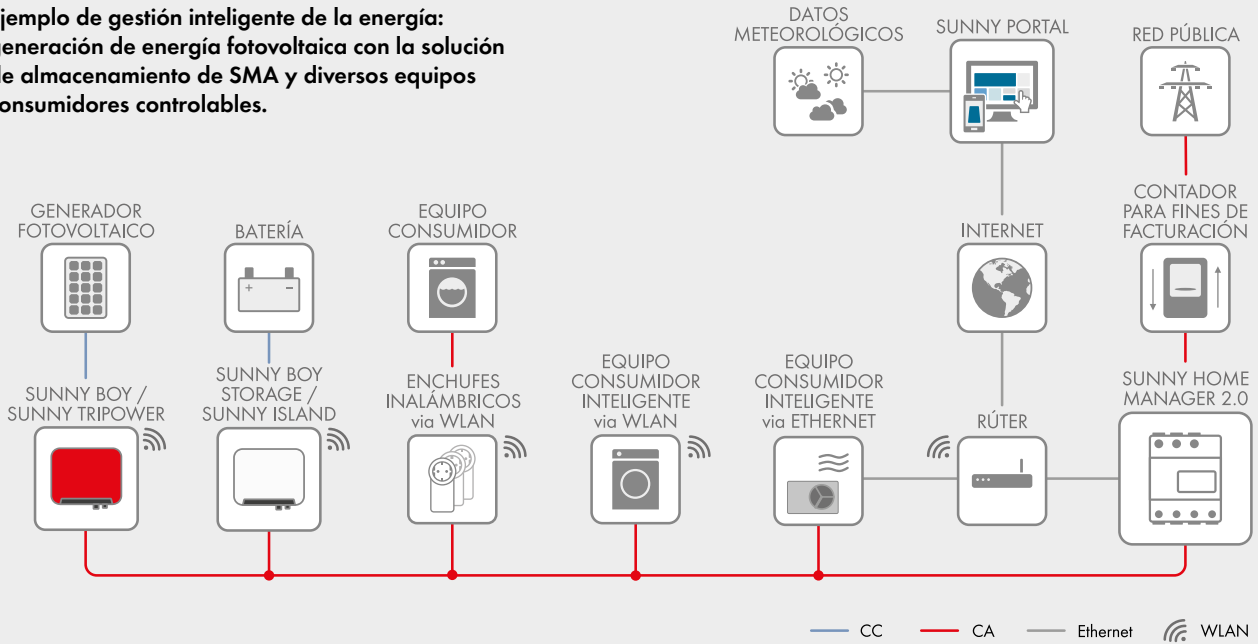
jemplo de gestión inteligente de la energía: generación de energía fotovoltaica con la solución le almacenamiento de SMA y diversos equipos onsumidores controlables.

DATOS METEOROLÓGICOS

SUNNY PORTAL

RED PÚBLICA

GENERADOR FOTOVOLTAICO

BATERÍA

EQUIPO CONSUMIDOR

INTERNET

CONTADOR PARA FINES DE FACTURACIÓN

SUNNY BOY / SUNNY TRIPOWER

SUNNY BOY STORAGE / SUNNY ISLAND

ENCHUFES INALÁMBRICOS via WLAN

EQUIPO CONSUMIDOR INTELIGENTE via WLAN

EQUIPO CONSUMIDOR INTELIGENTE via ETHERNET

RÚTER

SUNNY HOME MANAGER 2.0

CC

CA

Ethernet

WLAN